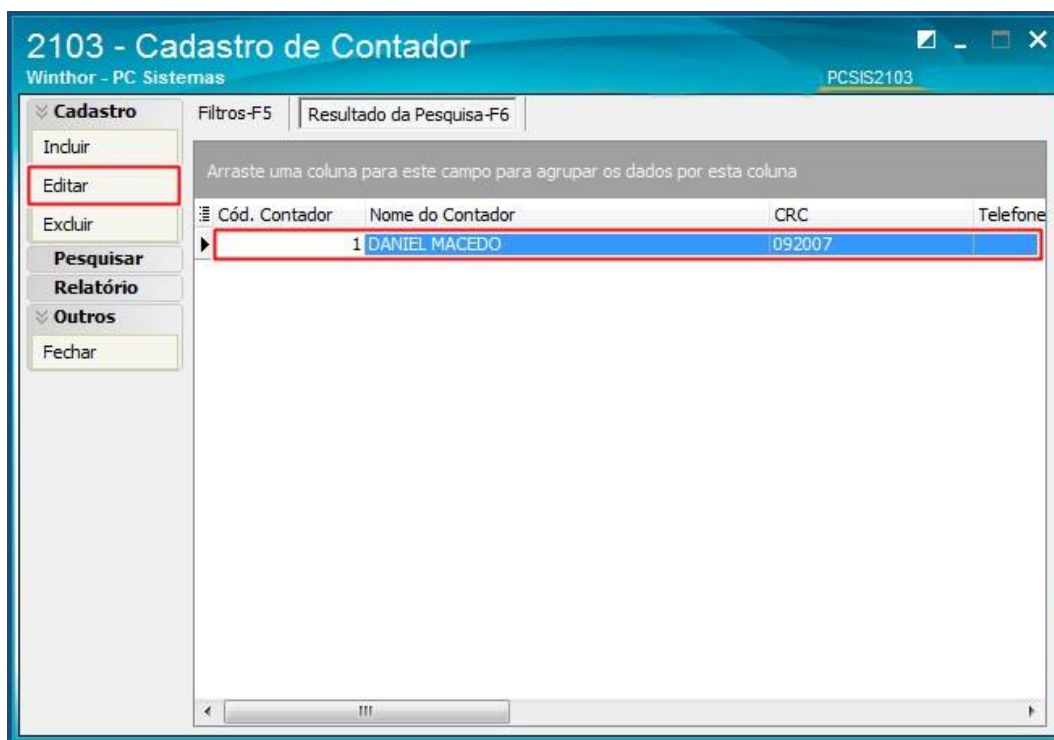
2103 - Cadastro de Contador
Winthor - PC Sistemas
PCSIS2103

Cadastro
Incluir
Editar
Excluir
Pesquisar
Relatório
Outros
Fechar

Filtros-F5
Resultado da Pesquisa-F6

Arraste uma coluna para este campo para agrupar os dados por esta coluna

| Cód. Contador | Nome do Contador | CRC | Telefone |
|---|---|---|---|
| 1 | DANIEL MACEDO | 092007 | |